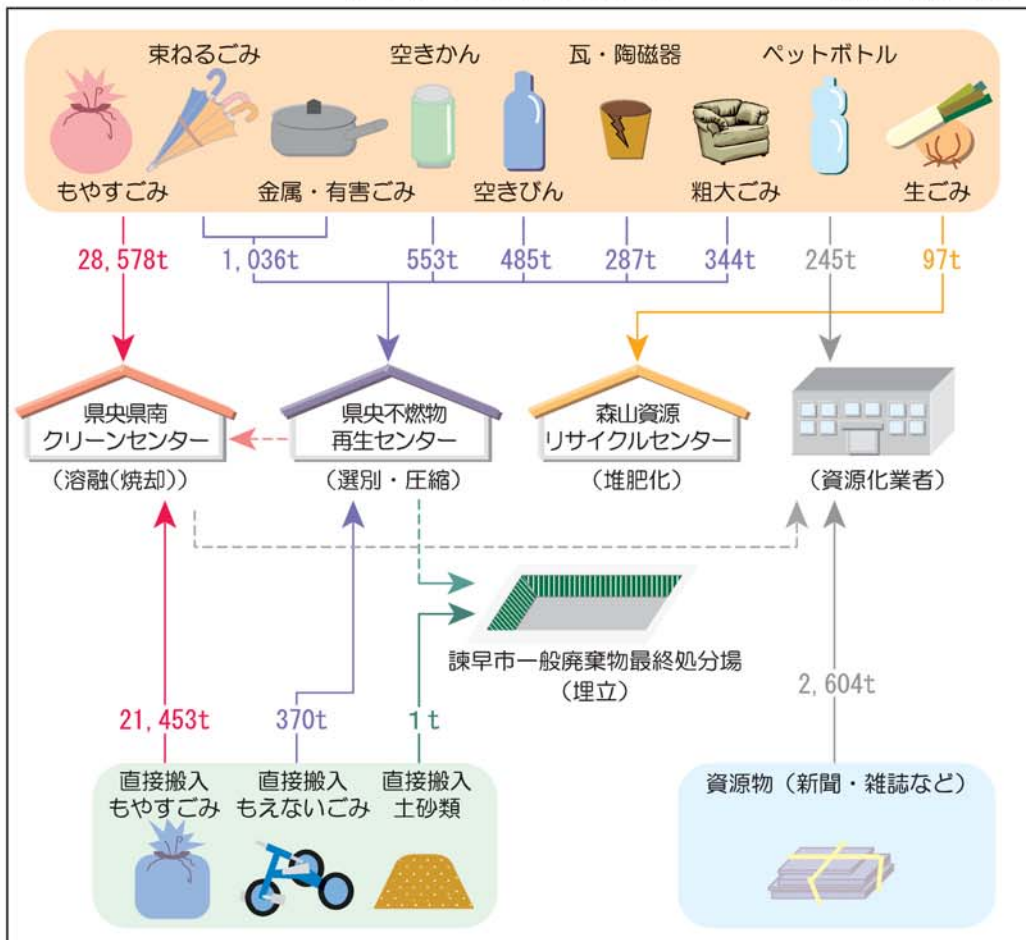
束ねるごみ
空きかん
瓦・陶磁器
ペットボトル
もやすごみ
金属・有害ごみ
空きびん
粗大ごみ
生ごみ

28, 578t
1, 036t
553t
485t
287t
344t
245t
97t

県央県南
クリーンセンター
（溶融（焼却））

県央不燃物
再生センター
（選別・圧縮）

森山資源
リサイクルセンター
（堆肥化）

（資源化業者）

諫早市一般廃棄物最終処分場
（埋立）

21, 453t
370t
1 t
2, 604t

直接搬入
もやすごみ
直接搬入
もえないごみ
直接搬入
土砂類

資源物（新聞・雑誌など）